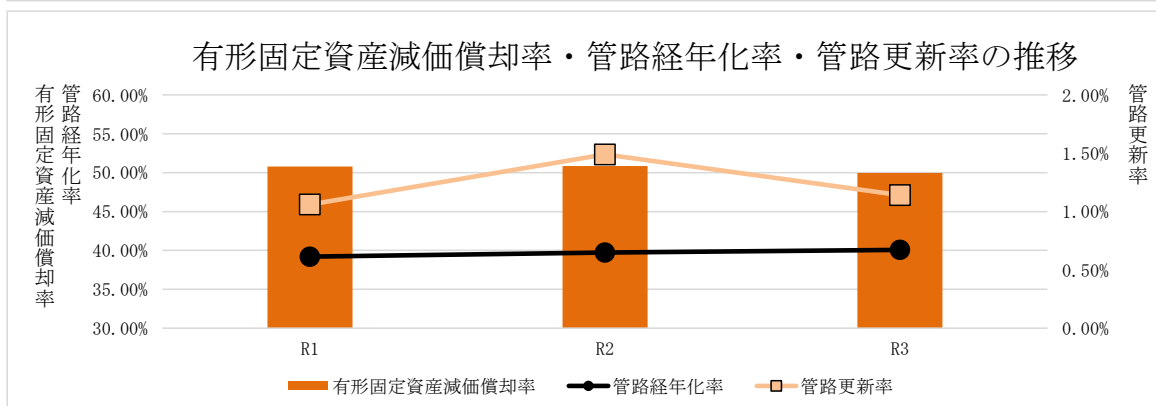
有形固定資産減価償却率・管路経年化率・管路更新率の推移

有形固定資産減価償却率

管路経年化率

60.00%
55.00%
50.00%
45.00%
40.00%
35.00%
30.00%

管路更新率

2.00%
1.50%
1.00%
0.50%
0.00%

R1
R2
R3

有形固定資産減価償却率　管路経年化率　管路更新率